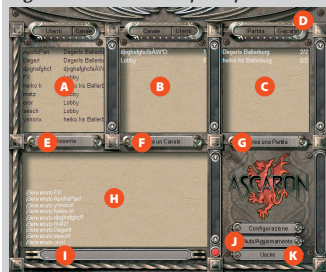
Utenti Canali
Canale Utenti
Partita Giocatori
D
ApolloPan Degerls Ballerbur
Degerl Degerls Ballerbur
dsghafghcf dsghafghcfAWYD
fsz Lobby
heiko ks heiko ks Ballerb
matz Lobby
svr Lobby
weich Lobby
xenovix heiko ks Ballerb
A
dsghafghcfAWYD
Lobby
B
Degerls Ballerburg 2/2
heiko ks Ballerburg 2/2
C
E
Sussurra
F
Crea un Canale
G
Crea una Partita
H
Benvenuto F3t
Benvenuto ApolloPan
Benvenuto matz
Benvenuto heiko ks
Benvenuto dsghafghcf
Benvenuto weich
Benvenuto Degerl
Benvenuto svr
Benvenuto xenovix
ASCARON
Configurazione
J
Aiuto/Aggiornamento
Uscire
K
I